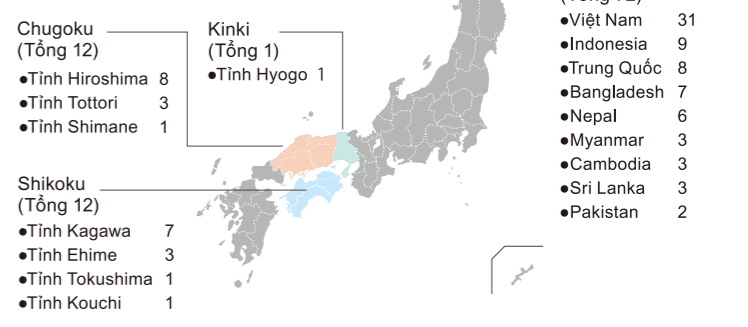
Chugoku
(Tổng 12)
●Tỉnh Hiroshima 8
●Tỉnh Tottori 3
●Tỉnh Shimane 1

Kinki
(Tổng 1)
●Tỉnh Hyogo 1

Shikoku
(Tổng 12)
●Tỉnh Kagawa 7
●Tỉnh Ehime 3
●Tỉnh Tokushima 1
●Tỉnh Kouchi 1

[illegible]
●Việt Nam 31
●Indonesia 9
●Trung Quốc 8
●Bangladesh 7
●Nepal 6
●Myanmar 3
●Cambodia 3
●Sri Lanka 3
●Pakistan 2